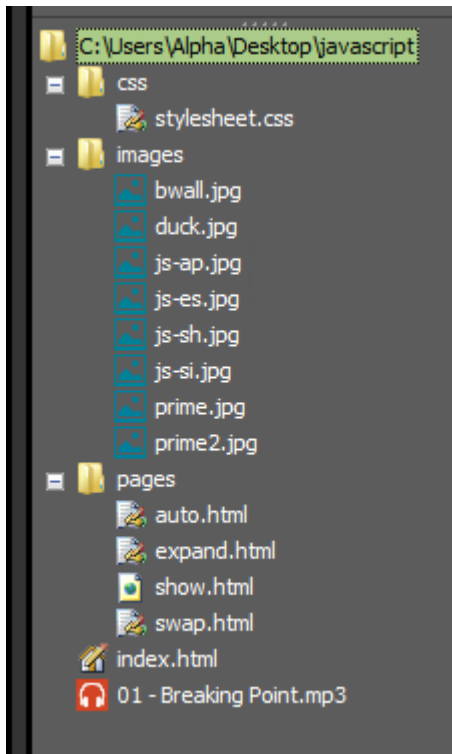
C:\Users\Alpha\Desktop\javascript

css

stylesheet.css

images

bwall.jpg

duck.jpg

js-ap.jpg

js-es.jpg

js-sh.jpg

js-si.jpg

prime.jpg

prime2.jpg

pages

auto.html

expand.html

show.html

swap.html

index.html

01 - Breaking Point.mp3